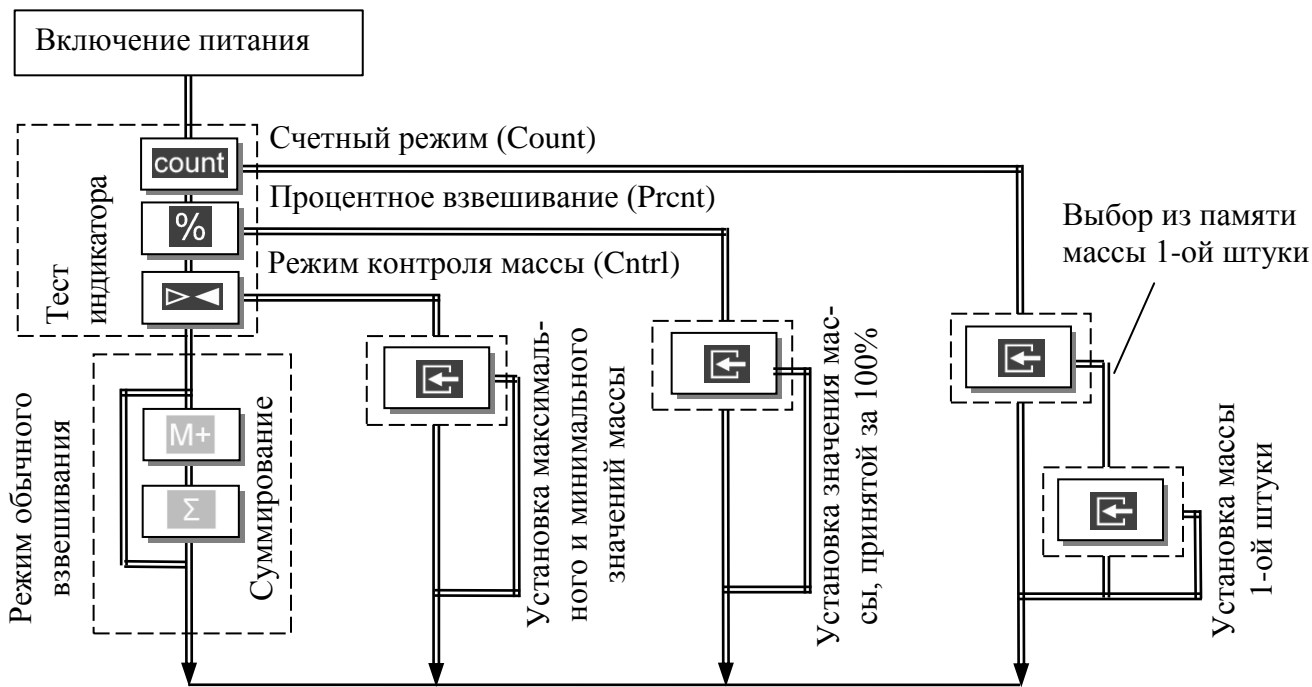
Включение питания

count
Счетный режим (Count)

%
Процентное взвешивание (Prcnt)

Режим контроля массы (Cntrl)

Тест индикатора

Выбор из памяти массы 1-ой штуки

Режим обычного взвешивания

M+

Σ

Суммирование

Установка максимального и минимального значений массы

Установка значения массы, принятой за 100%

Установка массы 1-ой штуки